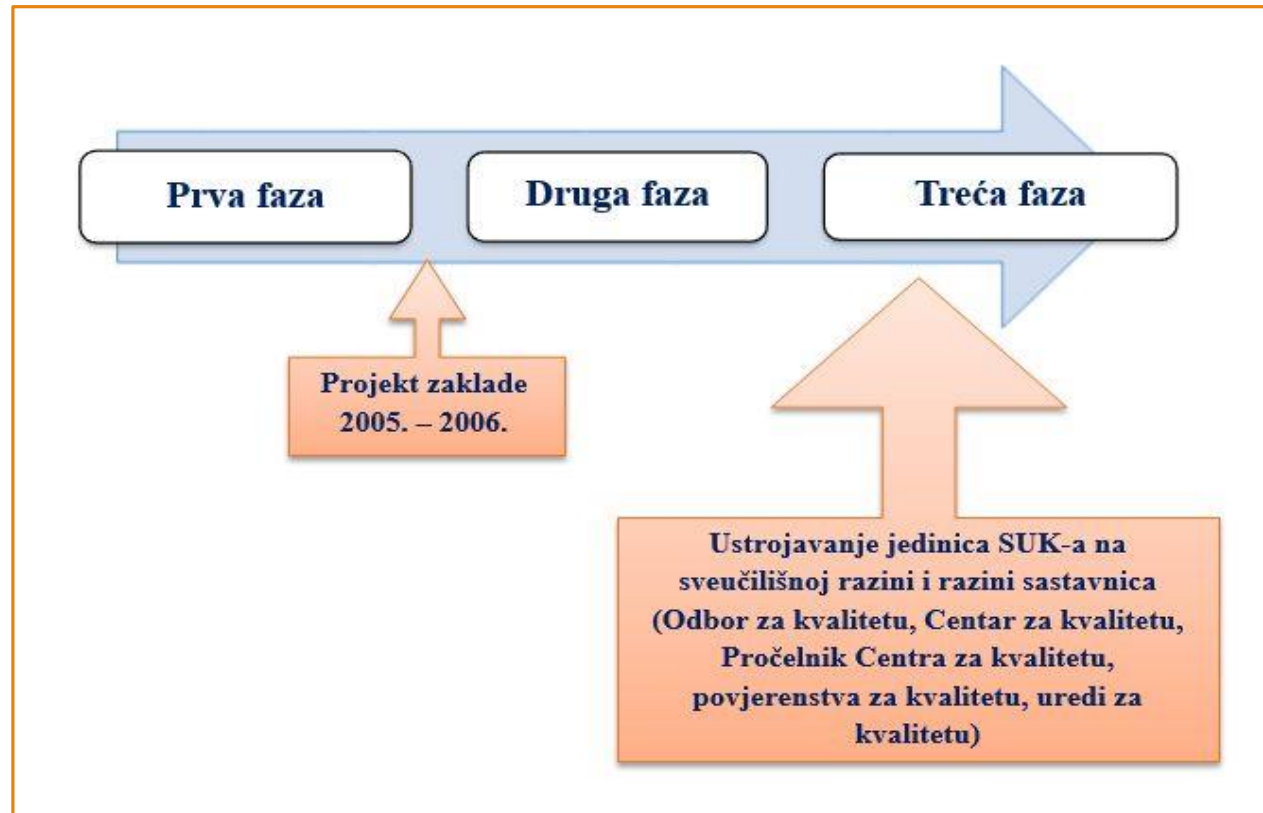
Prva faza

Druga faza

Treća faza

Projekt zaklade 2005. – 2006.

Ustrojavanje jedinica SUK-a na sveučilišnoj razini i razini sastavnica (Odbor za kvalitetu, Centar za kvalitetu, Pročelnik Centra za kvalitetu, povjerenstva za kvalitetu, uredi za kvalitetu)